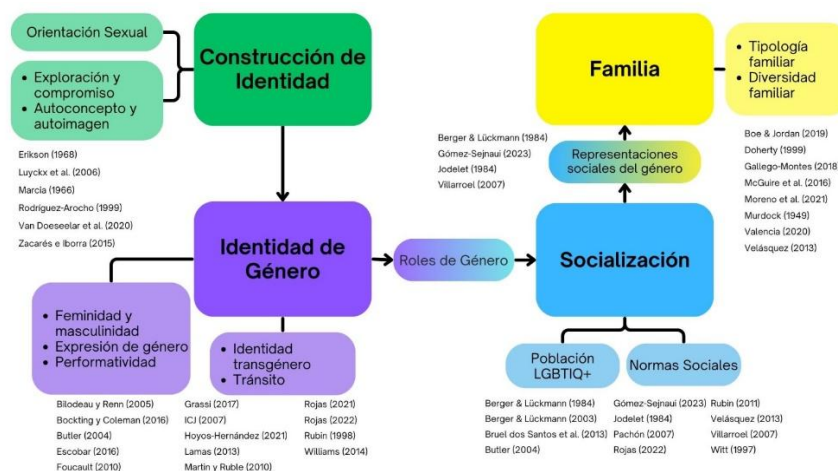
Orientación Sexual

• Exploración y compromiso
• Autoconcepto y autoimagen

Construcción de Identidad

Erikson (1968)
Luyckx et al. (2006)
Marcia (1966)
Rodríguez-Arocho (1999)
Van Doeselaar et al. (2020)
Zacarés e Iborra (2015)

Identidad de Género

• Feminidad y masculinidad
• Expresión de género
• Performatividad

• Identidad transgénero
• Tránsito

Bilodeau y Renn (2005)
Bockting y Coleman (2016)
Butler (2004)
Escobar (2016)
Foucault (2010)

Grassi (2017)
ICJ (2007)
Hoyos-Hernández (2021)
Lamas (2013)
Martin y Ruble (2010)

Rojas (2021)
Rojas (2022)
Rubin (1998)
Williams (2014)

Roles de Género

Familia

• Tipología familiar
• Diversidad familiar

Boe & Jordan (2019)
Doherty (1999)
Gallego-Montes (2018)
McGuire et al. (2016)
Moreno et al. (2021)
Murdock (1949)
Valencia (2020)
Velásquez (2013)

Berger & Lückmann (1984)
Gómez-Sejnaui (2023)
Jodelet (1984)
Villarroel (2007)

Representaciones sociales del género

Socialización

Población LGBTIQ+

Normas Sociales

Berger & Lückmann (1984)
Berger & Lückmann (2003)
Bruel dos Santos et al. (2013)
Butler (2004)

Gómez-Sejnaui (2023)
Jodelet (1984)
Pachón (2007)
Rojas (2022)

Rubin (2011)
Velásquez (2013)
Villarroel (2007)
Witt (1997)